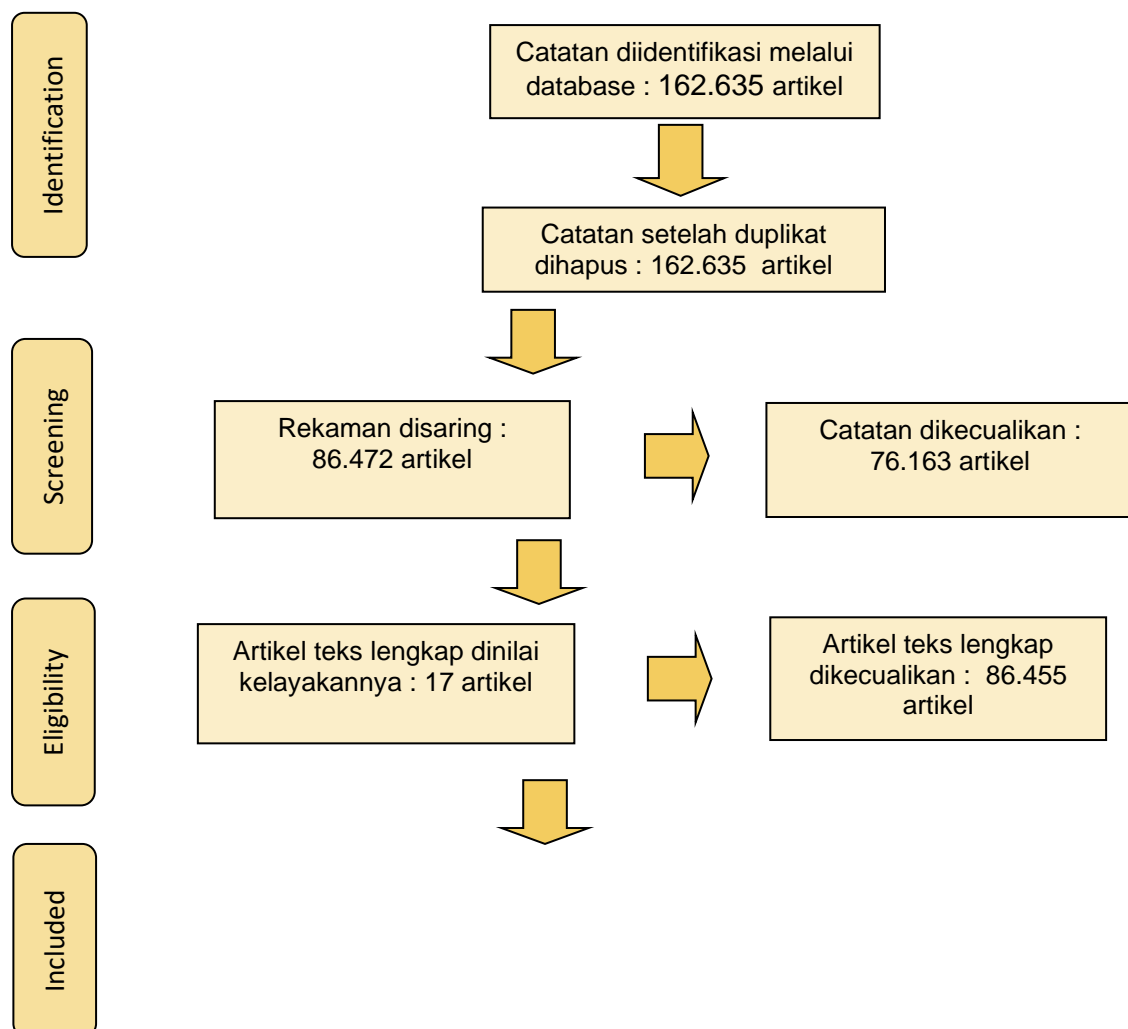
Identification

Catatan diidentifikasi melalui database : 162.635 artikel

Catatan setelah duplikat dihapus : 162.635 artikel

Screening

Rekaman disaring : 86.472 artikel

Catatan dikecualikan : 76.163 artikel

Eligibility

Artikel teks lengkap dinilai kelayakannya : 17 artikel

Artikel teks lengkap dikecualikan : 86.455 artikel

Included